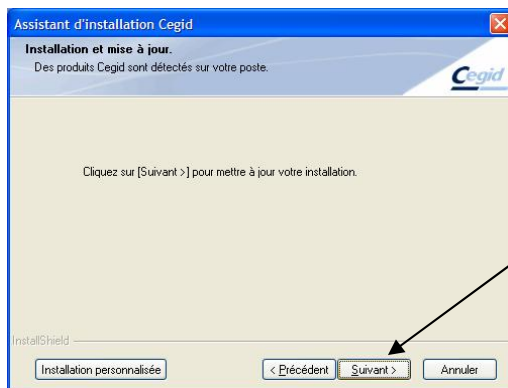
Assistant d'installation Cegid

Installation et mise à jour.

Des produits Cegid sont détectés sur votre poste.

Cegid

Cliquez sur [Suivant >] pour mettre à jour votre installation.

InstallShield

Installation personnalisée

< Précédent

Suivant >

Annuler